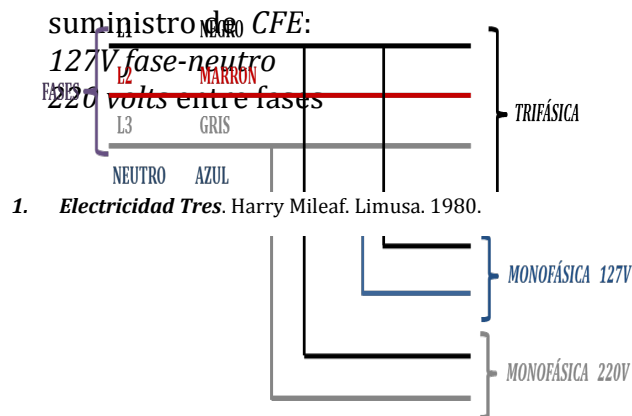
suministro de *CFE*:
*127V fase-neutro*
*220 volts* entre fases

L1 NEGRO
L2 MARRON
L3 GRIS
NEUTRO AZUL
FASES
TRIFÁSICA

*1.* ***Electricidad Tres***. Harry Mileaf. Limusa. 1980.

MONOFÁSICA 127V
MONOFÁSICA 220V